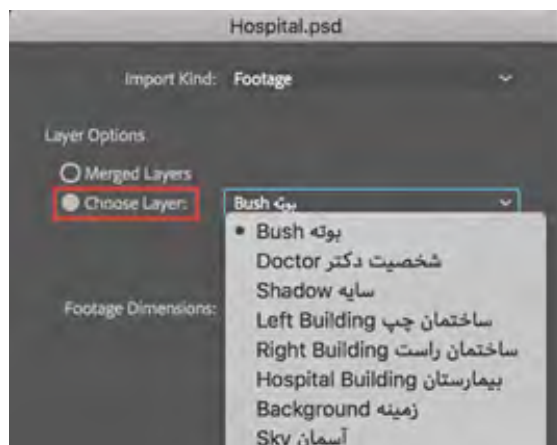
Hospital.psd

Import Kind: Footage

Layer Options

Merged Layers

Choose Layer: بوته Bush

• بوته Bush
شخصیت دکتر Doctor
سایه Shadow
ساختمان چپ Left Building
ساختمان راست Right Building
بیمارستان Hospital Building
زمینه Background
آسمان Sky

Footage Dimensions: